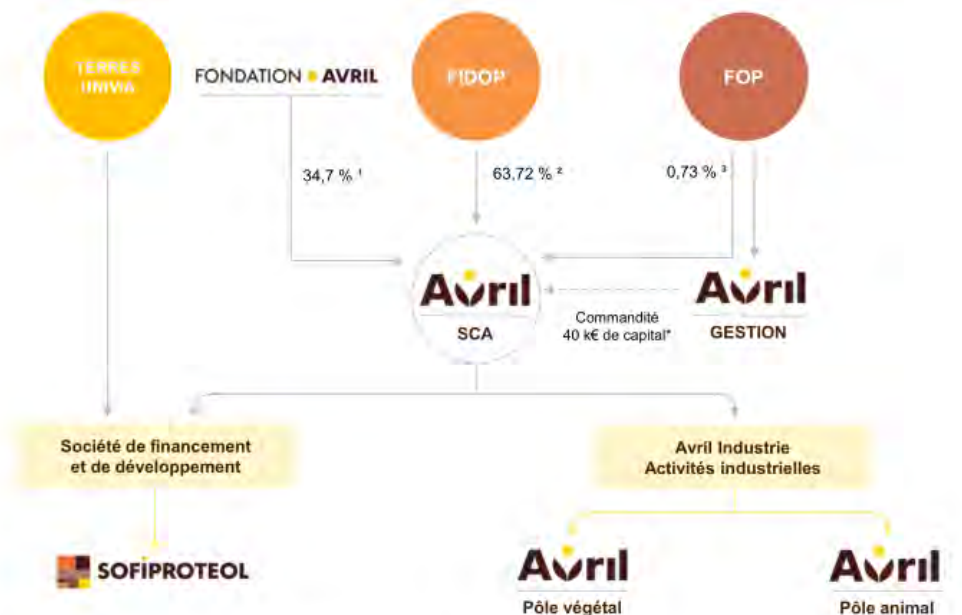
TERRES UNIVIA

FONDATION • AVRIL

FIDOP

FOP

34,7 % ¹

63,72 % ²

0,73 % ³

Avril
SCA

Commandité
40 k€ de capital*

Avril
GESTION

Société de financement et de développement

Avril Industrie
Activités industrielles

SOFIPROTEOL

Avril
Pôle végétal

Avril
Pôle animal